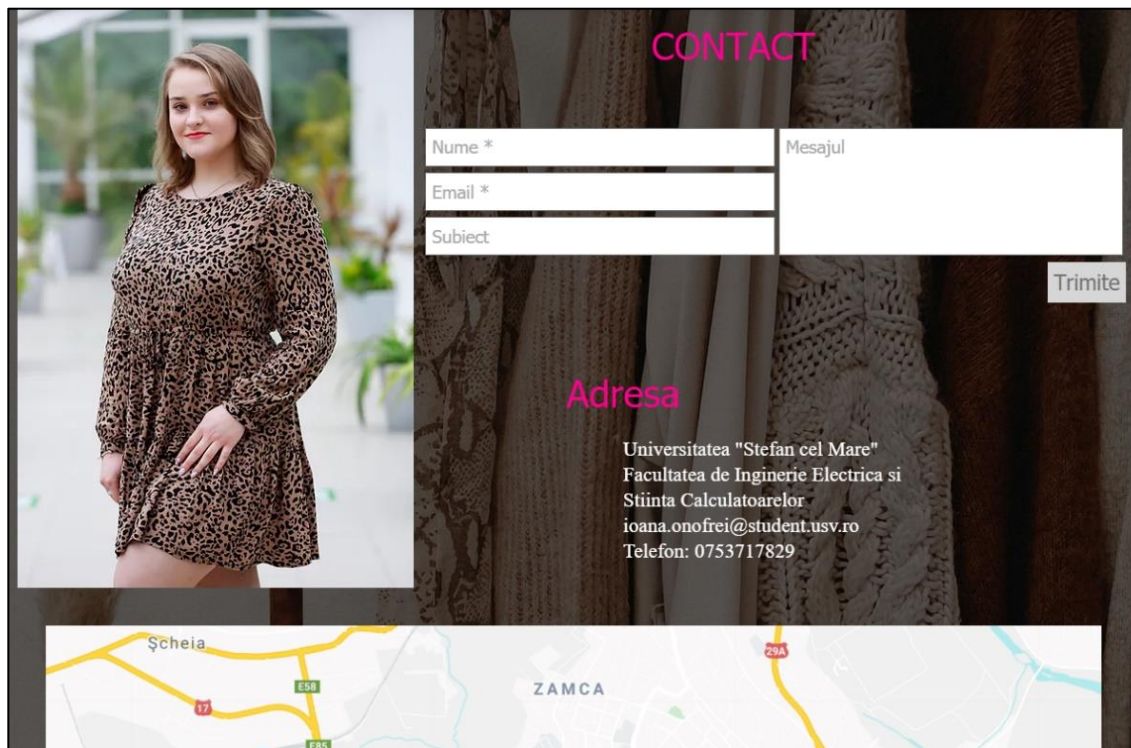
CONTACT

Nume *

Email *

Subiect

Mesajul

Trimite

Adresa

Universitatea "Stefan cel Mare"
Facultatea de Inginerie Electrica si Stiinta Calculatoarelor
ioana.onofrei@student.usv.ro
Telefon: 0753717829

Șcheia

29A

E58

17

ZAMCA

E85